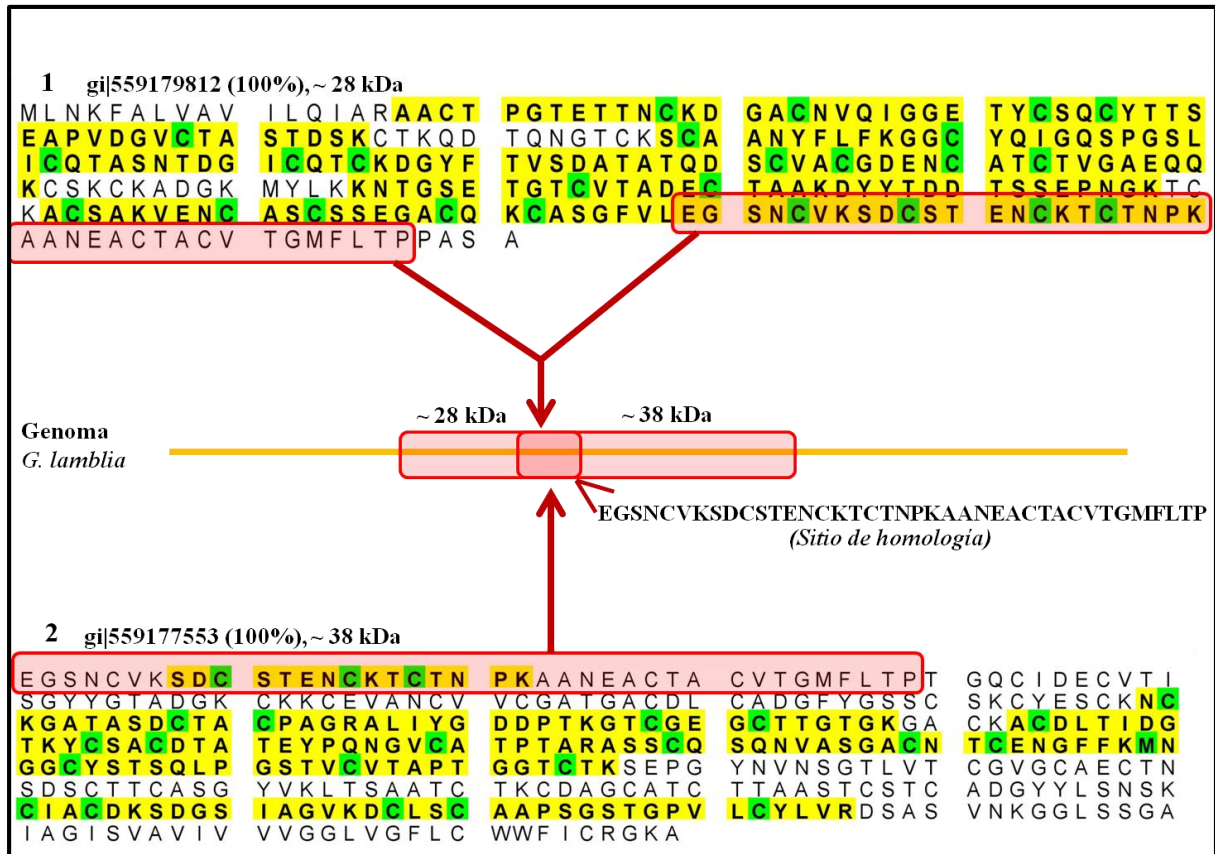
1 gi|559179812 (100%), ~ 28 kDa

MLNKFALVAV ILQIARAACT PGTETTNCKD GACNVQIGGE TYCSQCYTTS
EAPVDGVCTA STDSKCTKQD TQNGTCKSCA ANYFLFKGGC YQIGQSPGSL
ICQTASNTDG ICQTCKDGYF TVSDATATQD SCVACGDENC ATCTVGAEQQ
KCSKCKADGK MYLKKNTGSE TGTCVTADEC TAAKDYYTDD TSSEPNGKTC
KACSAKVENC ASCSSEGACQ KCASGFVLEG SNCVKSDCST ENCKTCTNPK
AANEACTACV TGMFLTPPAS A

~ 28 kDa ~ 38 kDa

Genoma
G. lamblia

EGSNCVKSDCSTENCKTCTNPKAANEACTACVTGMFLTP
(Sitio de homología)

2 gi|559177553 (100%), ~ 38 kDa

EGSNCVKSDC STENCKTCTN PKAANEACTA CVTGMFLTPT GQCIDECVTI
SGYYGTADGK CKKCEVANCV VCGATGACDL CADGFYGSSC SKCYESCKNC
KGATASDCTA CPAGRALIYG DDPTKGTCGE GCTTGTGKGA CKACDLTIDG
TKYCSACDTA TEYPQNGVCA TPTARASSCQ SQNVASGACN TCENGFFKMN
GGCYSTSQLP GSTVCVTAPT GGTCTKSEPG YNVNSGTLVT CGVGCAECTN
SDSCTTCASG YVKLTSAATC TKCDAGCATC TTAASTCSTC ADGYYLSNSK
CIACDKSDGS IAGVKDCLSC AAPSGSTGPV LCYLVRDSAS VNKGGLSSGA
IAGISVAVIV VVGGLVGFLC WWFICRGKA